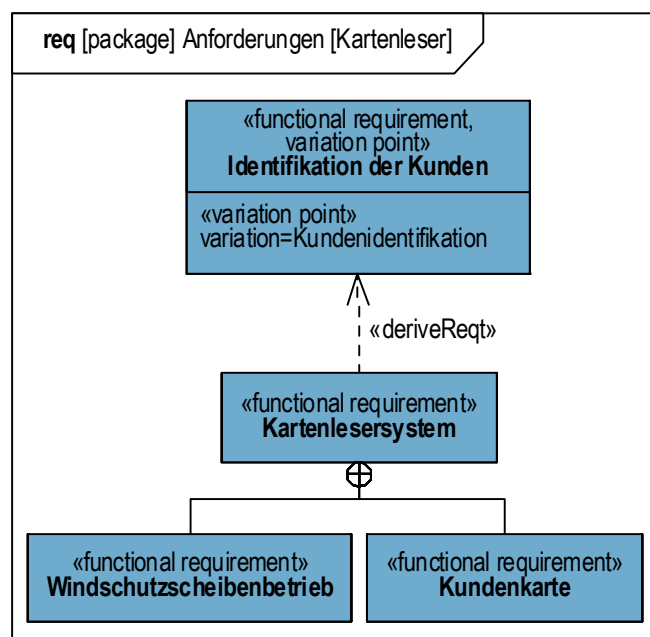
**req** [package] Anforderungen [Kartenleser]

«functional requirement, variation point»
**Identifikation der Kunden**

«variation point»
variation=Kundenidentifikation

«deriveReqt»

«functional requirement»
**Kartenlesersystem**

«functional requirement»
**Windschutzscheibenbetrieb**

«functional requirement»
**Kundenkarte**